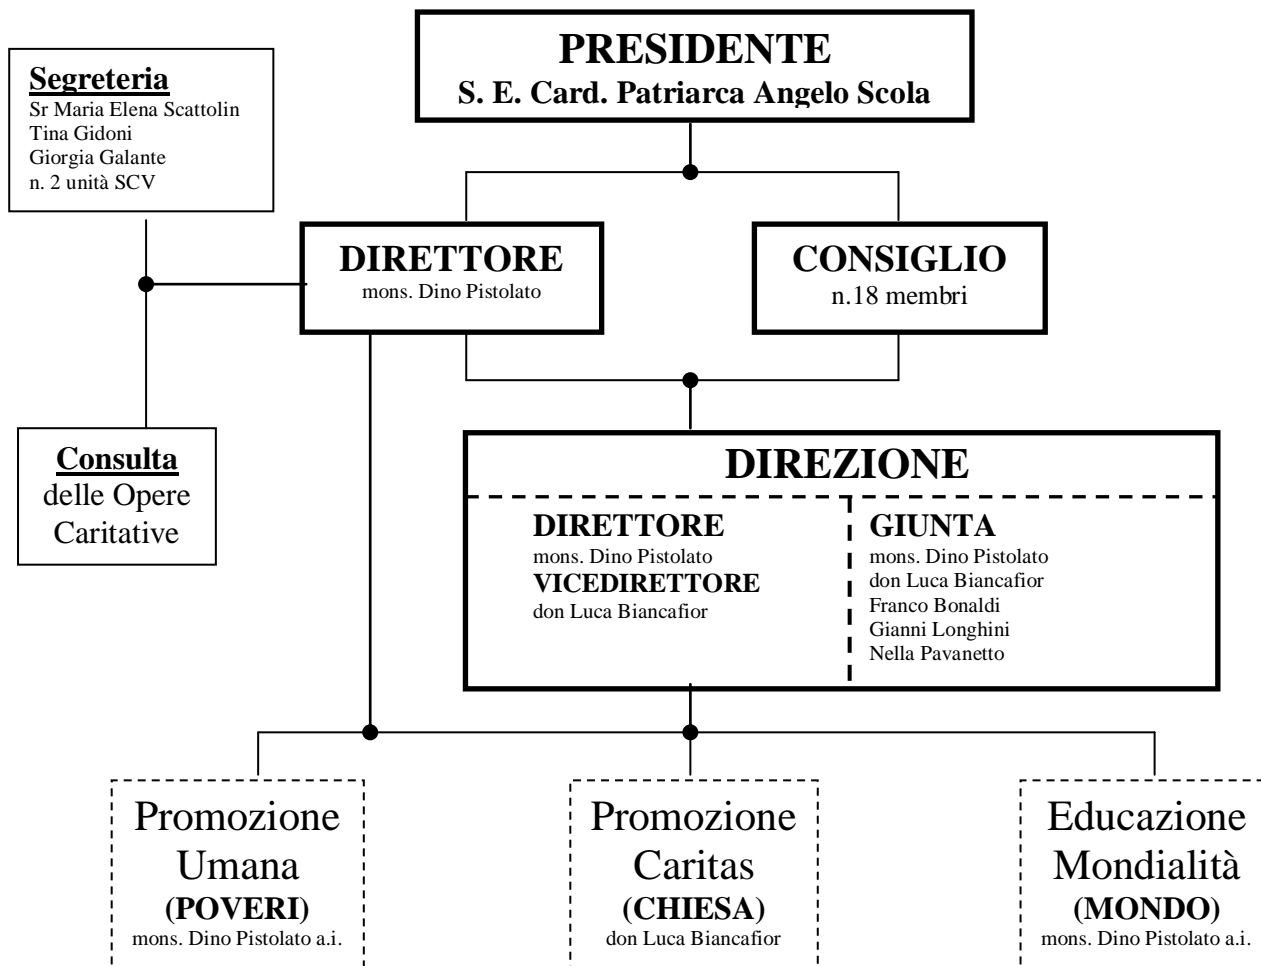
PRESIDENTE
S. E. Card. Patriarca Angelo Scola

Segreteria
Sr Maria Elena Scattolin
Tina Gidoni
Giorgia Galante
n. 2 unità SCV

DIRETTORE
mons. Dino Pistolato

CONSIGLIO
n.18 membri

Consulta
delle Opere Caritative

DIREZIONE

DIRETTORE
mons. Dino Pistolato
VICEDIRETTORE
don Luca Biancafior

GIUNTA
mons. Dino Pistolato
don Luca Biancafior
Franco Bonaldi
Gianni Longhini
Nella Pavanetto

Promozione Umana
(POVERI)
mons. Dino Pistolato a.i.

Promozione Caritas
(CHIESA)
don Luca Biancafior

Educazione Mondialità
(MONDO)
mons. Dino Pistolato a.i.